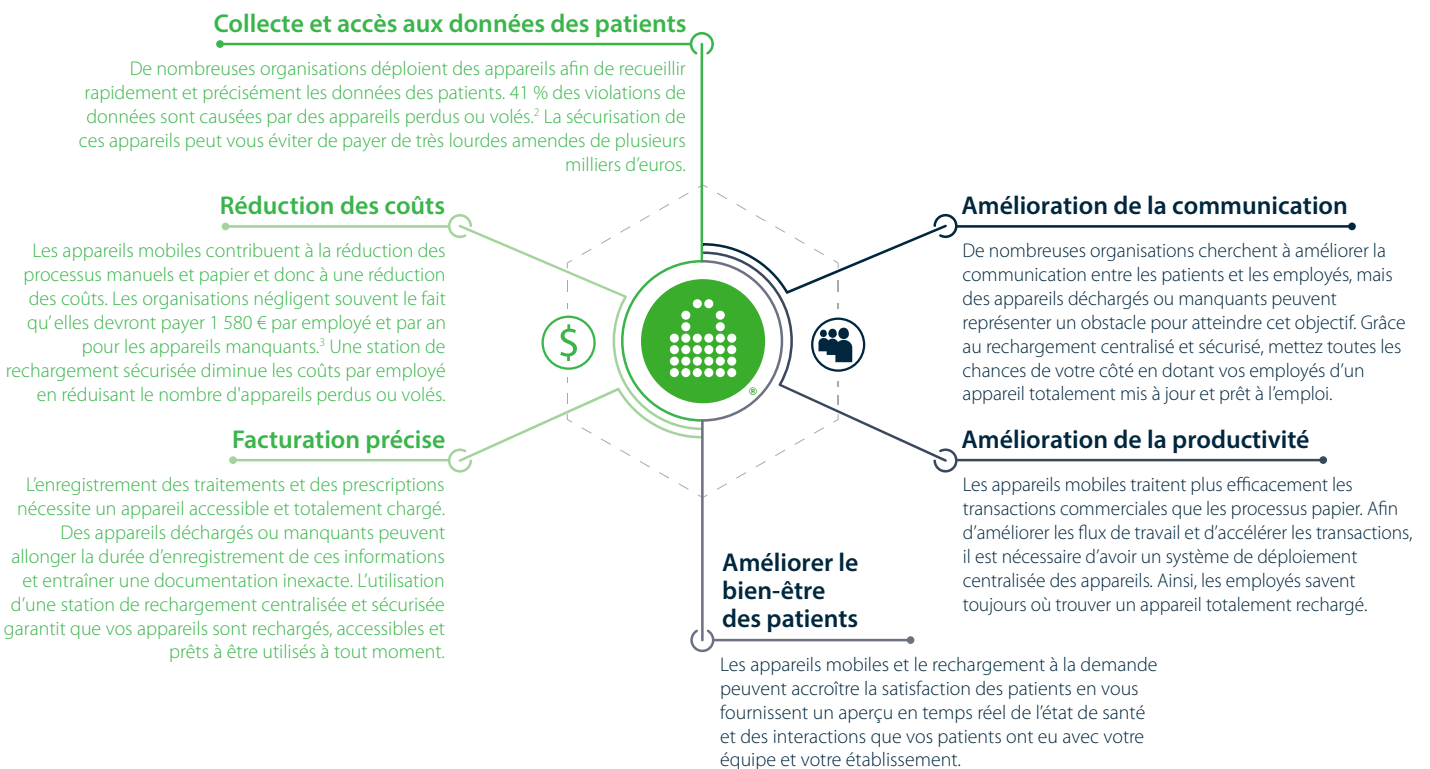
Collecte et accès aux données des patients

De nombreuses organisations déploient des appareils afin de recueillir rapidement et précisément les données des patients. 41 % des violations de données sont causées par des appareils perdus ou volés.$^2$ La sécurisation de ces appareils peut vous éviter de payer de très lourdes amendes de plusieurs milliers d'euros.

Réduction des coûts

Les appareils mobiles contribuent à la réduction des processus manuels et papier et donc à une réduction des coûts. Les organisations négligent souvent le fait qu' elles devront payer 1 580 € par employé et par an pour les appareils manquants.$^3$ Une station de rechargement sécurisée diminue les coûts par employé en réduisant le nombre d'appareils perdus ou volés.

Facturation précise

L'enregistrement des traitements et des prescriptions nécessite un appareil accessible et totalement chargé. Des appareils déchargés ou manquants peuvent allonger la durée d'enregistrement de ces informations et entraîner une documentation inexacte. L'utilisation d'une station de rechargement centralisée et sécurisée garantit que vos appareils sont rechargés, accessibles et prêts à être utilisés à tout moment.

$

®

Amélioration de la communication

De nombreuses organisations cherchent à améliorer la communication entre les patients et les employés, mais des appareils déchargés ou manquants peuvent représenter un obstacle pour atteindre cet objectif. Grâce au rechargement centralisé et sécurisé, mettez toutes les chances de votre côté en dotant vos employés d'un appareil totalement mis à jour et prêt à l'emploi.

Amélioration de la productivité

Les appareils mobiles traitent plus efficacement les transactions commerciales que les processus papier. Afin d'améliorer les flux de travail et d'accélérer les transactions, il est nécessaire d'avoir un système de déploiement centralisée des appareils. Ainsi, les employés savent toujours où trouver un appareil totalement rechargé.

Améliorer le bien-être des patients

Les appareils mobiles et le rechargement à la demande peuvent accroître la satisfaction des patients en vous fournissent un aperçu en temps réel de l'état de santé et des interactions que vos patients ont eu avec votre équipe et votre établissement.